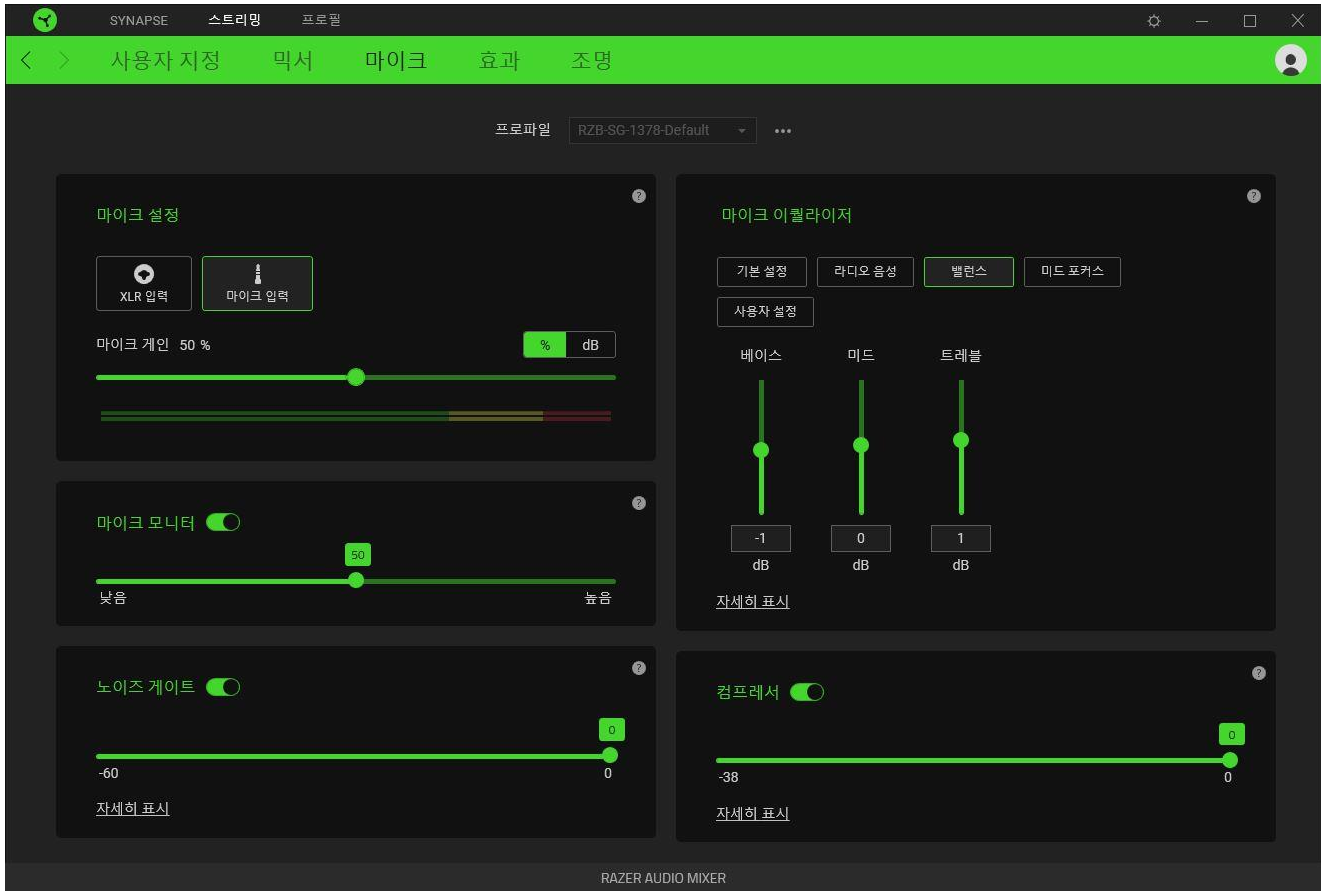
SYNAPSE 스트리밍 프로필

사용자 지정 믹서 마이크 효과 조명

프로파일 RZB-SG-1378-Default •••

마이크 설정

XLR 입력 마이크 입력

마이크 게인 50 %

% dB

마이크 이퀄라이저

기본 설정 라디오 음성 밸런스 미드 포커스

사용자 설정

베이스 미드 트레블

-1 dB 0 dB 1 dB

자세히 표시

마이크 모니터

50

낮음 높음

노이즈 게이트

0

-60 0

자세히 표시

컴프레서

0

-38 0

자세히 표시

RAZER AUDIO MIXER